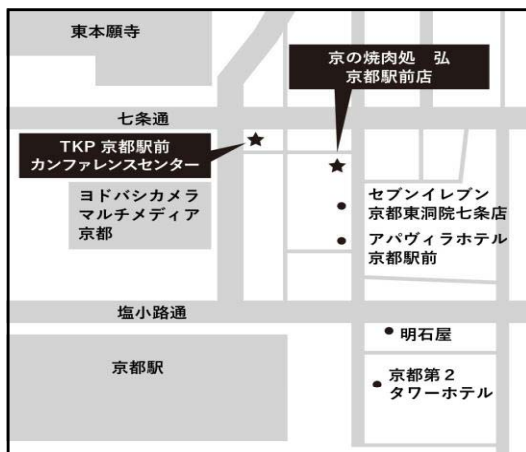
東本願寺

京の焼肉処　弘
京都駅前店

七条通

TKP 京都駅前
カンファレンスセンター

ヨドバシカメラ
マルチメディア
京都

セブンイレブン
京都東洞院七条店

アパヴィラホテル
京都駅前

塩小路通

明石屋

京都駅

京都第２
タワーホテル